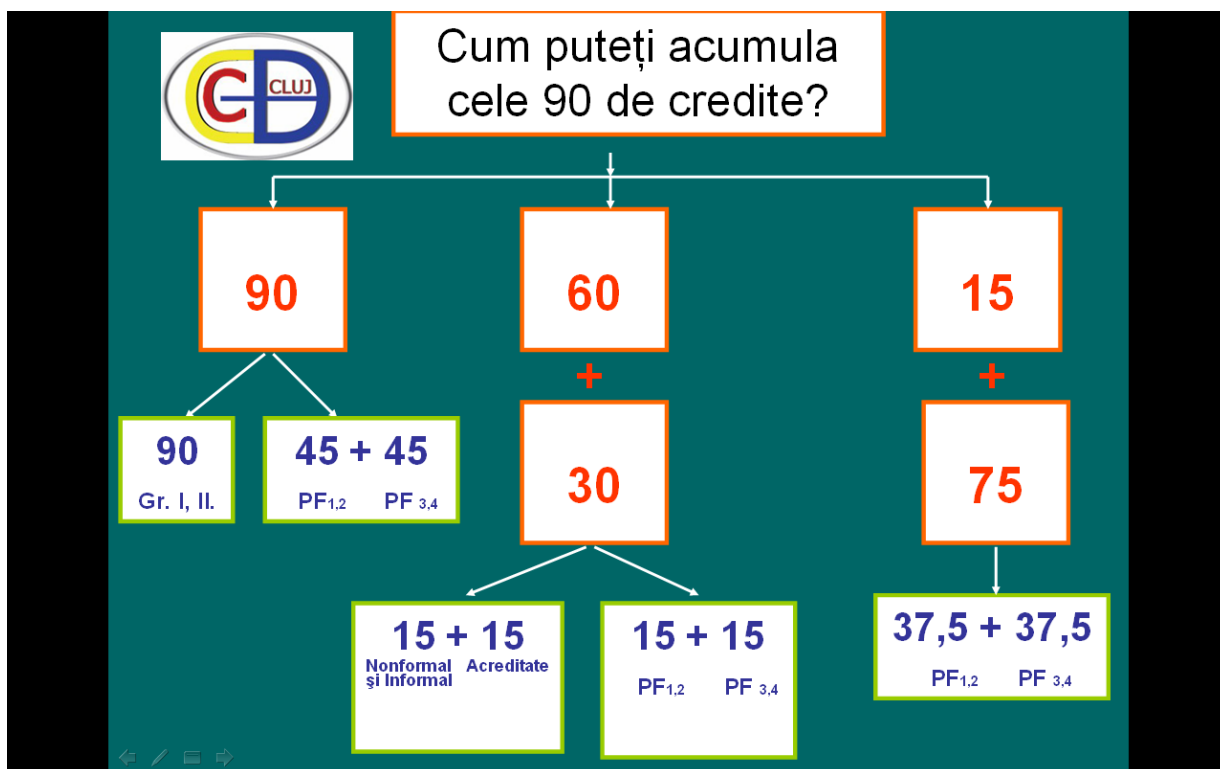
CLUJ

Cum puteți acumula cele 90 de credite?

90

90
Gr. I, II.

45 + 45
PF$_{1,2}$ PF $_{3,4}$

60

+

30

15 + 15
Nonformal şi Informal Acreditate

15 + 15
PF$_{1,2}$ PF $_{3,4}$

15

+

75

37,5 + 37,5
PF$_{1,2}$ PF $_{3,4}$